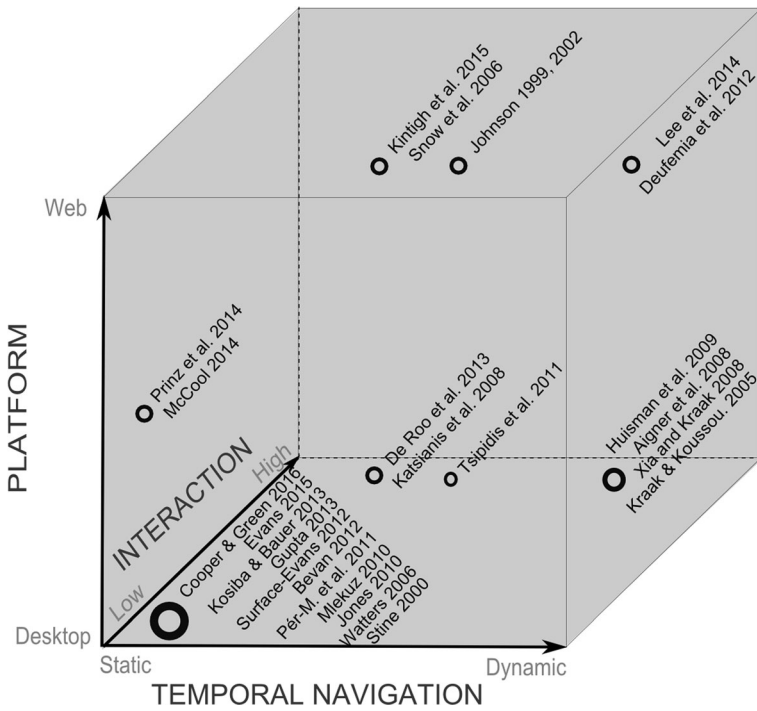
Kintigh et al. 2015
Snow et al. 2006
Johnson 1999, 2002
Lee et al. 2014
Deufemia et al. 2012

Web

PLATFORM

Prinz et al. 2014
McCool 2014

De Roo et al. 2013
Katsianis et al. 2008
Tsipidis et al. 2011

Huisman et al. 2009
Aigner et al. 2008
Xia and Kraak 2008
Kraak & Koussou. 2005

INTERACTION
High
Low

Cooper & Green 2016
Evans 2015
Kosiba & Bauer 2013
Gupta 2013
Surface-Evans 2012
Bevan 2012
Pér-M. et al. 2011
Mlekuz 2010
Jones 2010
Watters 2006
Stine 2000

Desktop
Static
Dynamic
TEMPORAL NAVIGATION